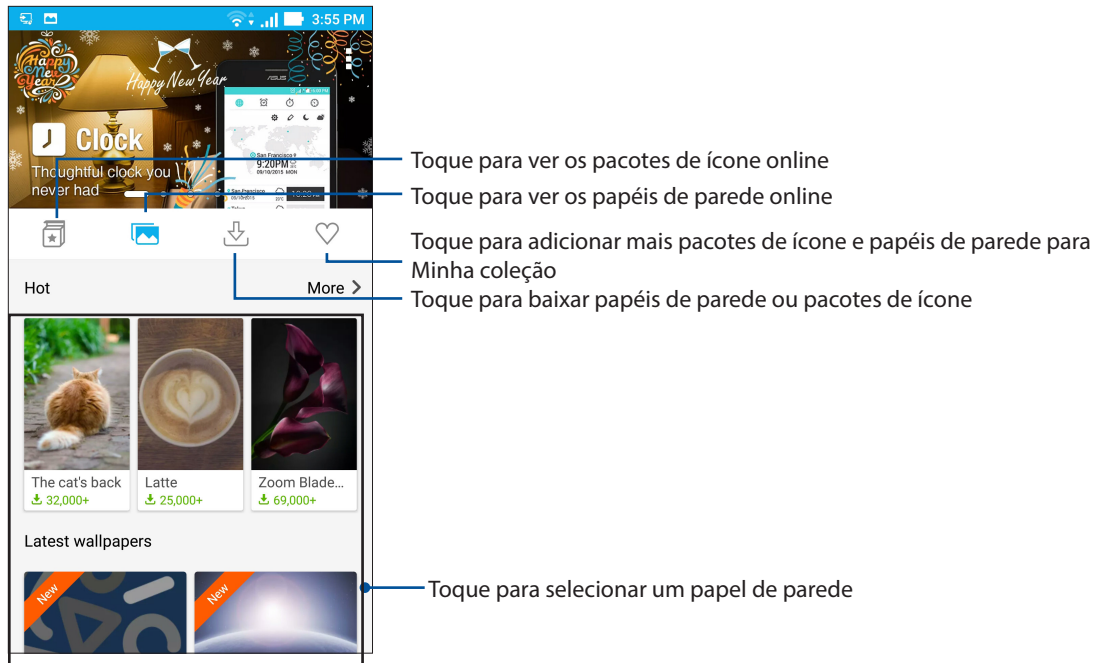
3:55 PM

Happy New Year

Happy New Year

ASUS

9:20PM

San Francisco

Clock

Thoughtful clock you never had

Toque para ver os pacotes de ícone online

Toque para ver os papéis de parede online

Toque para adicionar mais pacotes de ícone e papéis de parede para Minha coleção

Hot

More >

Toque para baixar papéis de parede ou pacotes de ícone

The cat's back
32,000+

Latte
25,000+

Zoom Blade...
69,000+

Latest wallpapers

New

New

Toque para selecionar um papel de parede